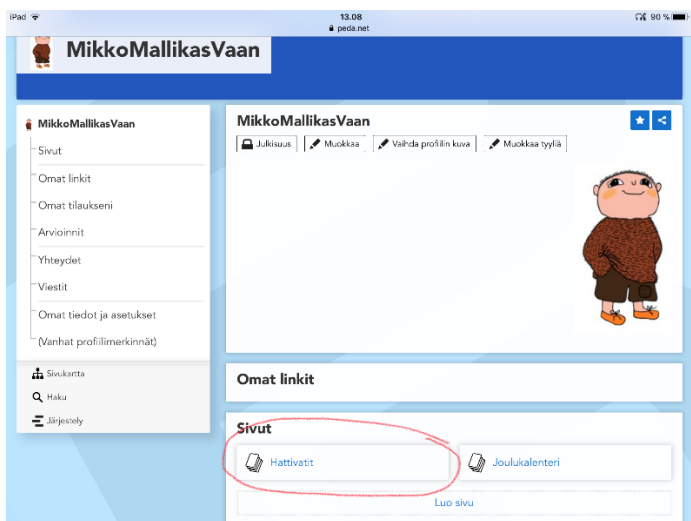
iPad
13.08
peda.net
90 %

MikkoMallikasVaan

MikkoMallikasVaan
Sivut
Omat linkit
Omat tilaukseni
Arvioinnit
Yhteydet
Viestit
Omat tiedot ja asetukset
(Vanhat profiilimerkinnät)

Sivukartta
Haku
Järjestely

MikkoMallikasVaan
Julkisuus
Muokkaa
Vaihda profiilin kuva
Muokkaa tyyliä

Omat linkit

Sivut
Hattivatit
Joulukalenteri
Luo sivu